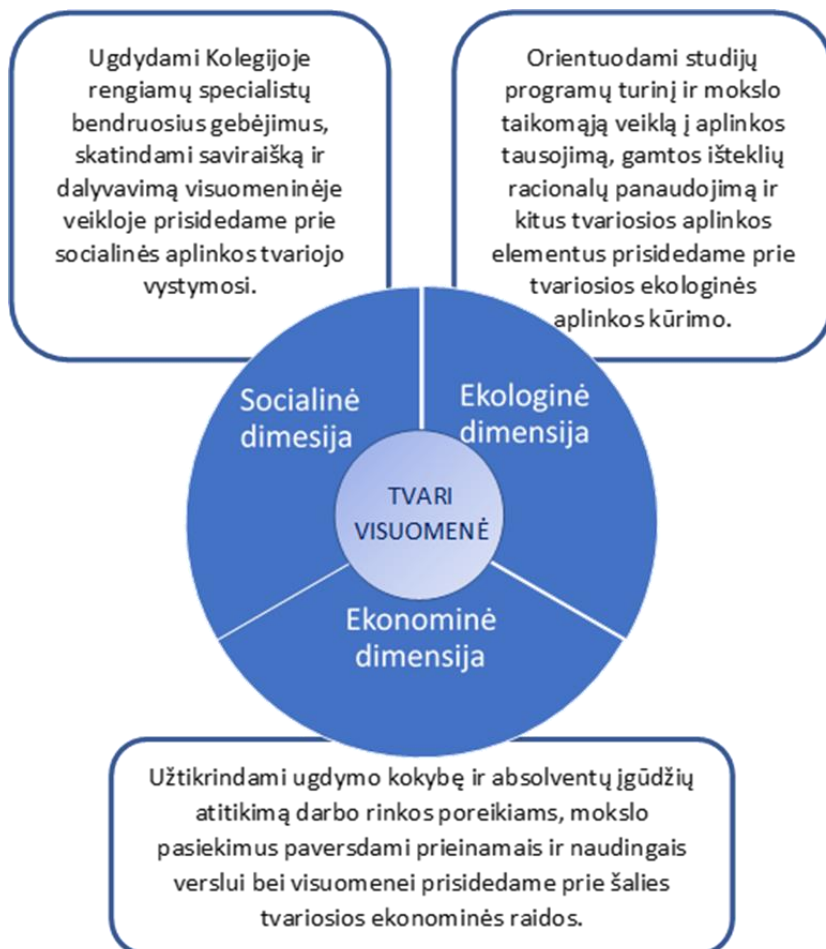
Ugdydami Kolegijoje rengiamų specialistų bendruosius gebėjimus, skatindami saviraišką ir dalyvavimą visuomeninėje veikloje prisidedame prie socialinės aplinkos tvariojo vystymosi.

Orientuodami studijų programų turinį ir mokslo taikomąją veiklą į aplinkos tausojimą, gamtos išteklių racionalų panaudojimą ir kitus tvariosios aplinkos elementus prisidedame prie tvariosios ekologinės aplinkos kūrimo.

Socialinė dimesija

Ekologinė dimensija

TVARI VISUOMENĖ

Ekonominė dimensija

Užtikrindami ugdymo kokybę ir absolventų įgūdžių atitikimą darbo rinkos poreikiams, mokslo pasiekimus paversdami prieinamais ir naudingais verslui bei visuomenei prisidedame prie šalies tvariosios ekonominės raidos.